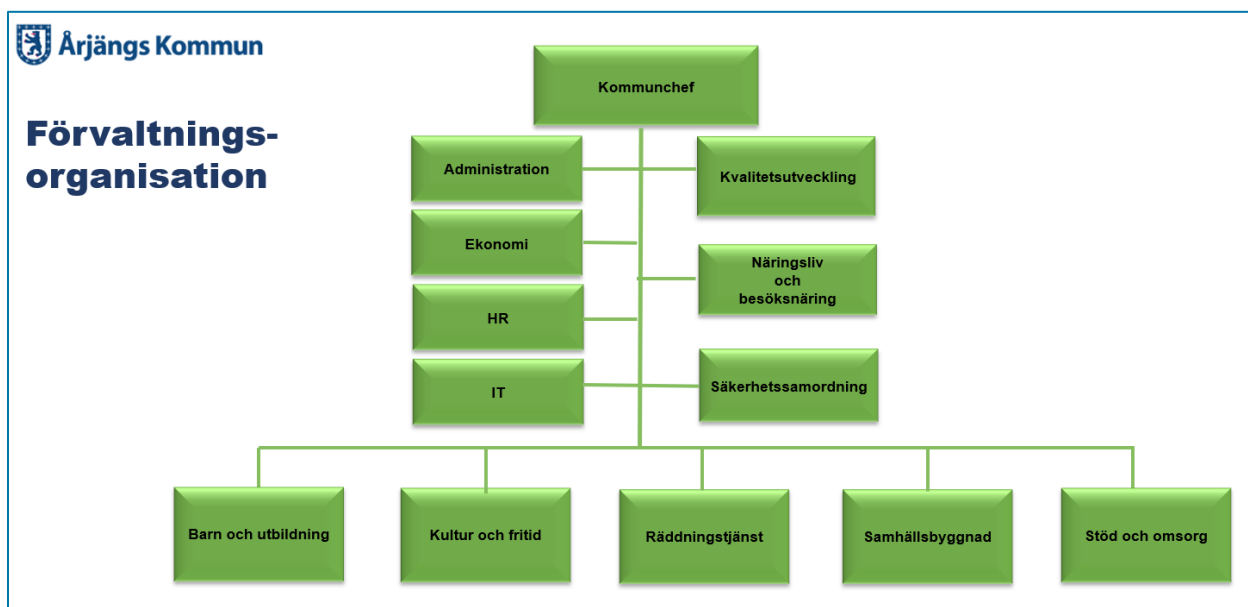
Årjängs Kommun

Förvaltningsorganisation

Kommunchef

Administration

Kvalitetsutveckling

Ekonomi

Näringsliv och besöksnäring

HR

IT

Säkerhetssamordning

Barn och utbildning

Kultur och fritid

Räddningstjänst

Samhällsbyggnad

Stöd och omsorg